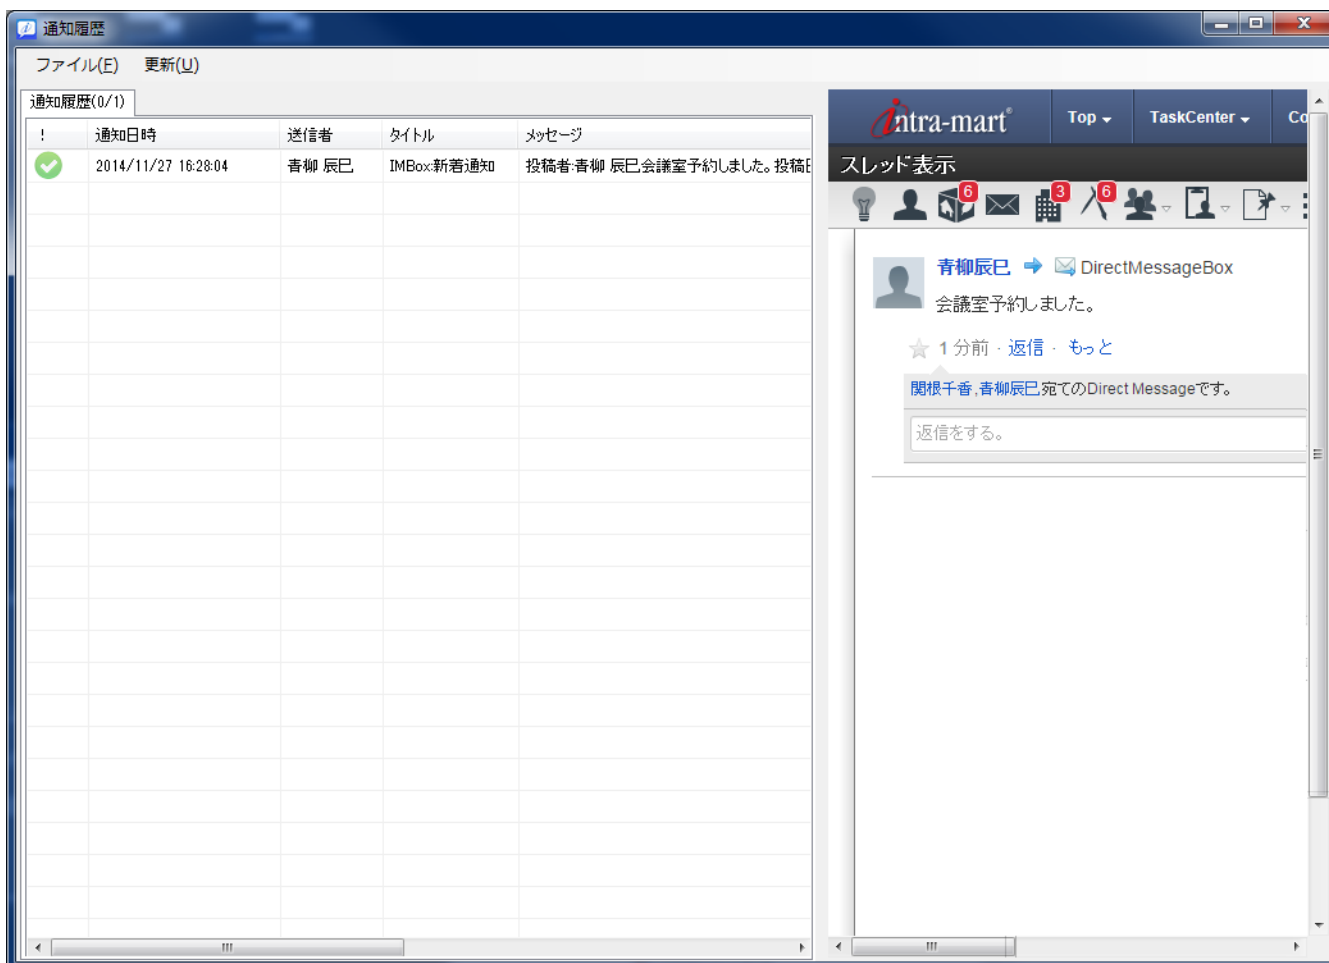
通知履歴

ファイル(F) 更新(U)

通知履歴(0/1)

| ! | 通知日時 | 送信者 | タイトル | メッセージ |
|---|---|---|---|---|
| | 2014/11/27 16:28:04 | 青柳 辰巳 | IMBox:新着通知 | 投稿者:青柳 辰巳会議室予約しました。投稿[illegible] |

intra-mart Top TaskCenter Co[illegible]

スレッド表示

6 3 6

青柳辰巳 DirectMessageBox

会議室予約しました。

1 分前 · 返信 · もっと

関根千香, 青柳辰巳宛てのDirect Messageです。

返信をする。